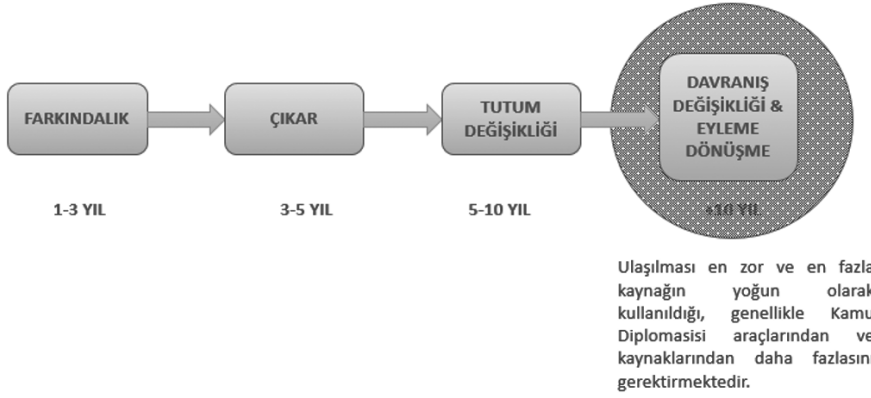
FARKINDALIK

ÇIKAR

TUTUM DEĞİŞİKLİĞİ

DAVRANIŞ DEĞİŞİKLİĞİ & EYLEME DÖNÜŞME

1-3 YIL

3-5 YIL

5-10 YIL

+10 YIL

Ulaşılması en zor ve en fazla kaynağın yoğun olarak kullanıldığı, genellikle Kamu Diplomasisi araçlarından ve kaynaklarından daha fazlasını gerektirmektedir.